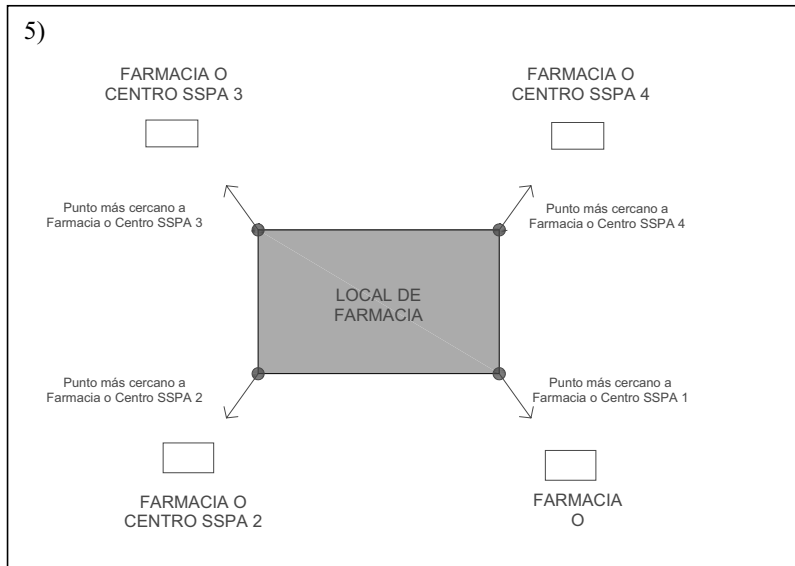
5)

FARMACIA O CENTRO SSPA 3

FARMACIA O CENTRO SSPA 4

Punto más cercano a Farmacia o Centro SSPA 3

Punto más cercano a Farmacia o Centro SSPA 4

LOCAL DE FARMACIA

Punto más cercano a Farmacia o Centro SSPA 2

Punto más cercano a Farmacia o Centro SSPA 1

FARMACIA O CENTRO SSPA 2

FARMACIA O